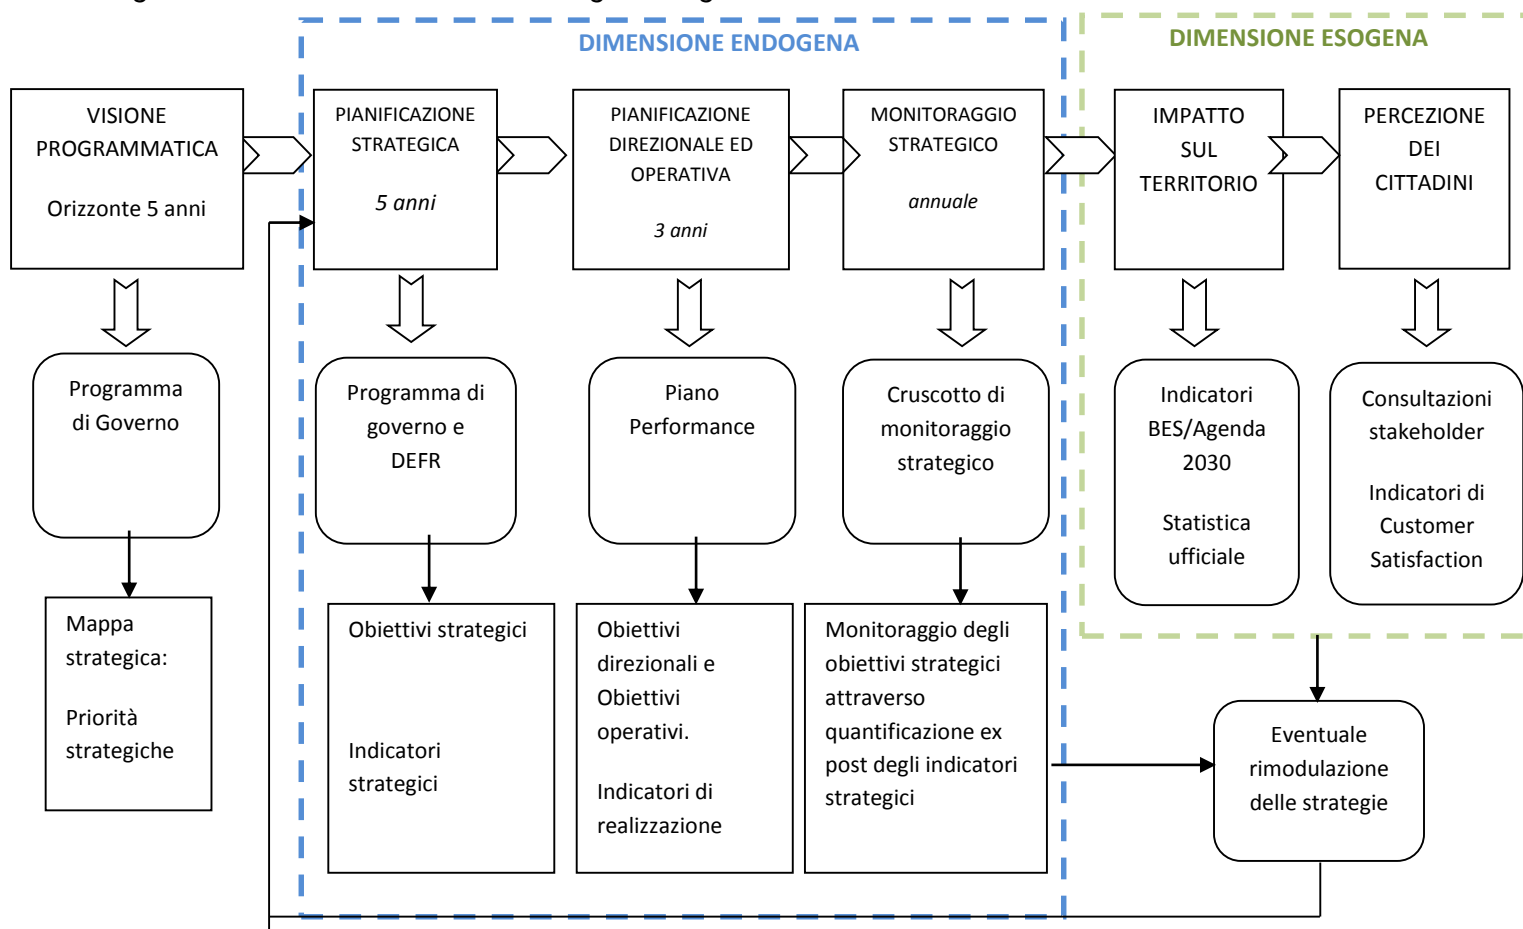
DIMENSIONE ENDOGENA

DIMENSIONE ESOGENA

VISIONE PROGRAMMATICA

Orizzonte 5 anni

PIANIFICAZIONE STRATEGICA

5 anni

PIANIFICAZIONE DIREZIONALE ED OPERATIVA

3 anni

MONITORAGGIO STRATEGICO

annuale

IMPATTO SUL TERRITORIO

PERCEZIONE DEI CITTADINI

Programma di Governo

Programma di governo e DEFR

Piano Performance

Cruscotto di monitoraggio strategico

Indicatori BES/Agenda 2030

Statistica ufficiale

Consultazioni stakeholder

Indicatori di Customer Satisfaction

Mappa strategica:

Priorità strategiche

Obiettivi strategici

Indicatori strategici

Obiettivi direzionali e Obiettivi operativi.

Indicatori di realizzazione

Monitoraggio degli obiettivi strategici attraverso quantificazione ex post degli indicatori strategici

Eventuale rimodulazione delle strategie